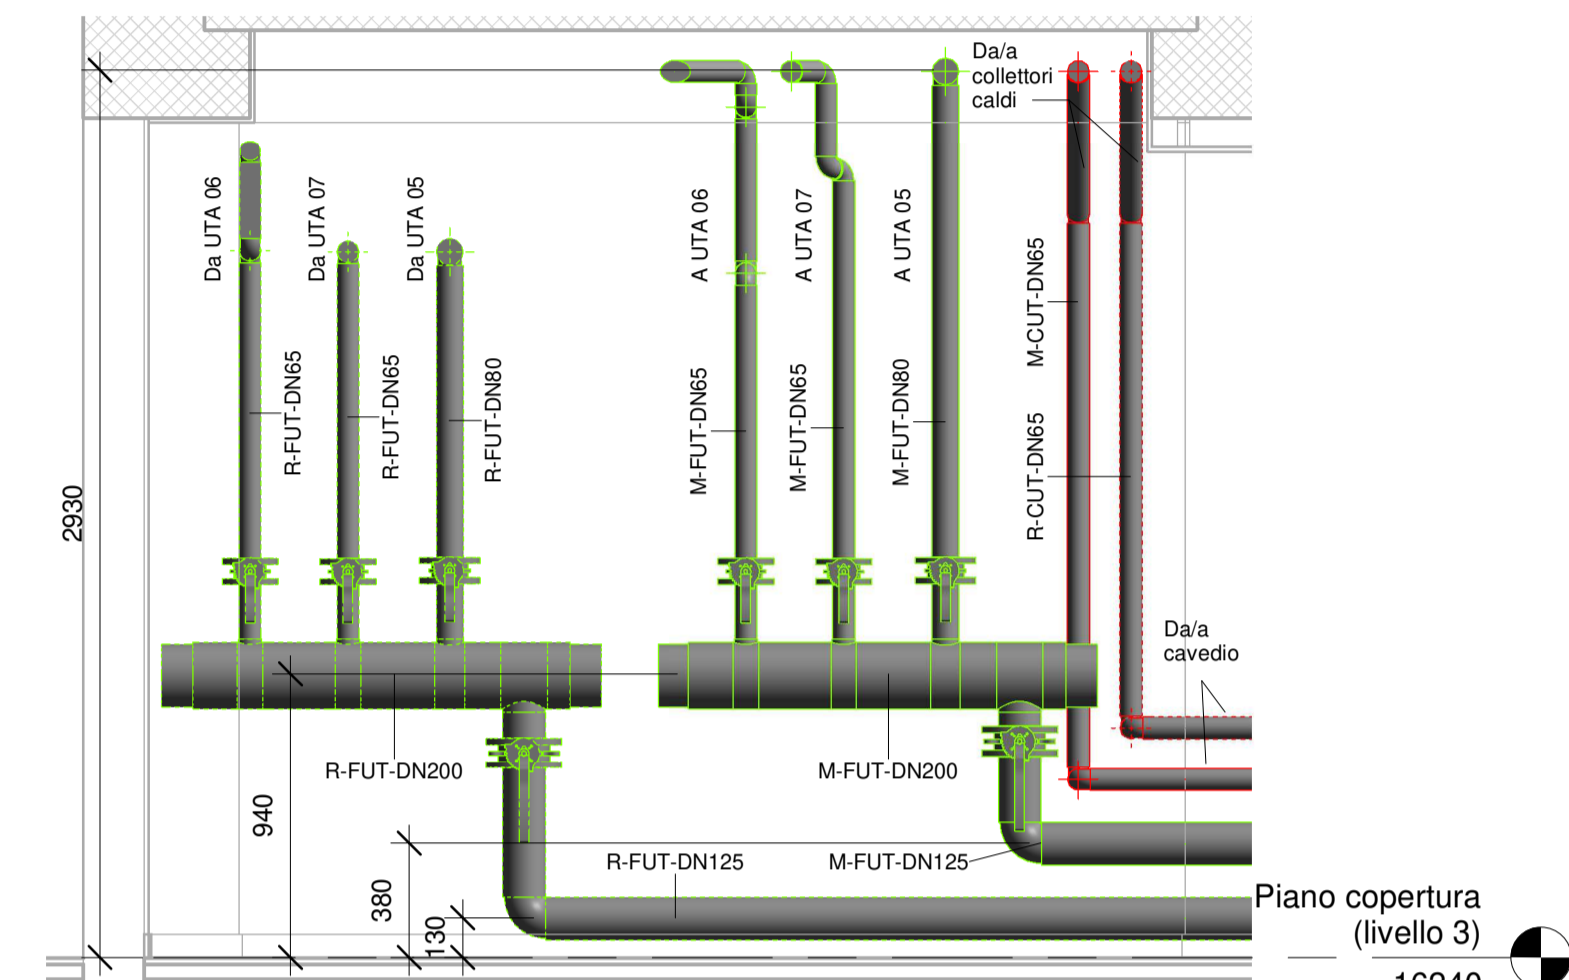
Da/a collettori caldi

Da UTA 06
Da UTA 07
Da UTA 05
A UTA 06
A UTA 07
A UTA 05

R-FUT-DN65
R-FUT-DN65
R-FUT-DN80
M-FUT-DN65
M-FUT-DN65
M-FUT-DN80
M-CUT-DN65
R-CUT-DN65

2930

Da/a cavedio

R-FUT-DN200
M-FUT-DN200

940

R-FUT-DN125
M-FUT-DN125

380
130

Piano copertura (livello 3)

16240